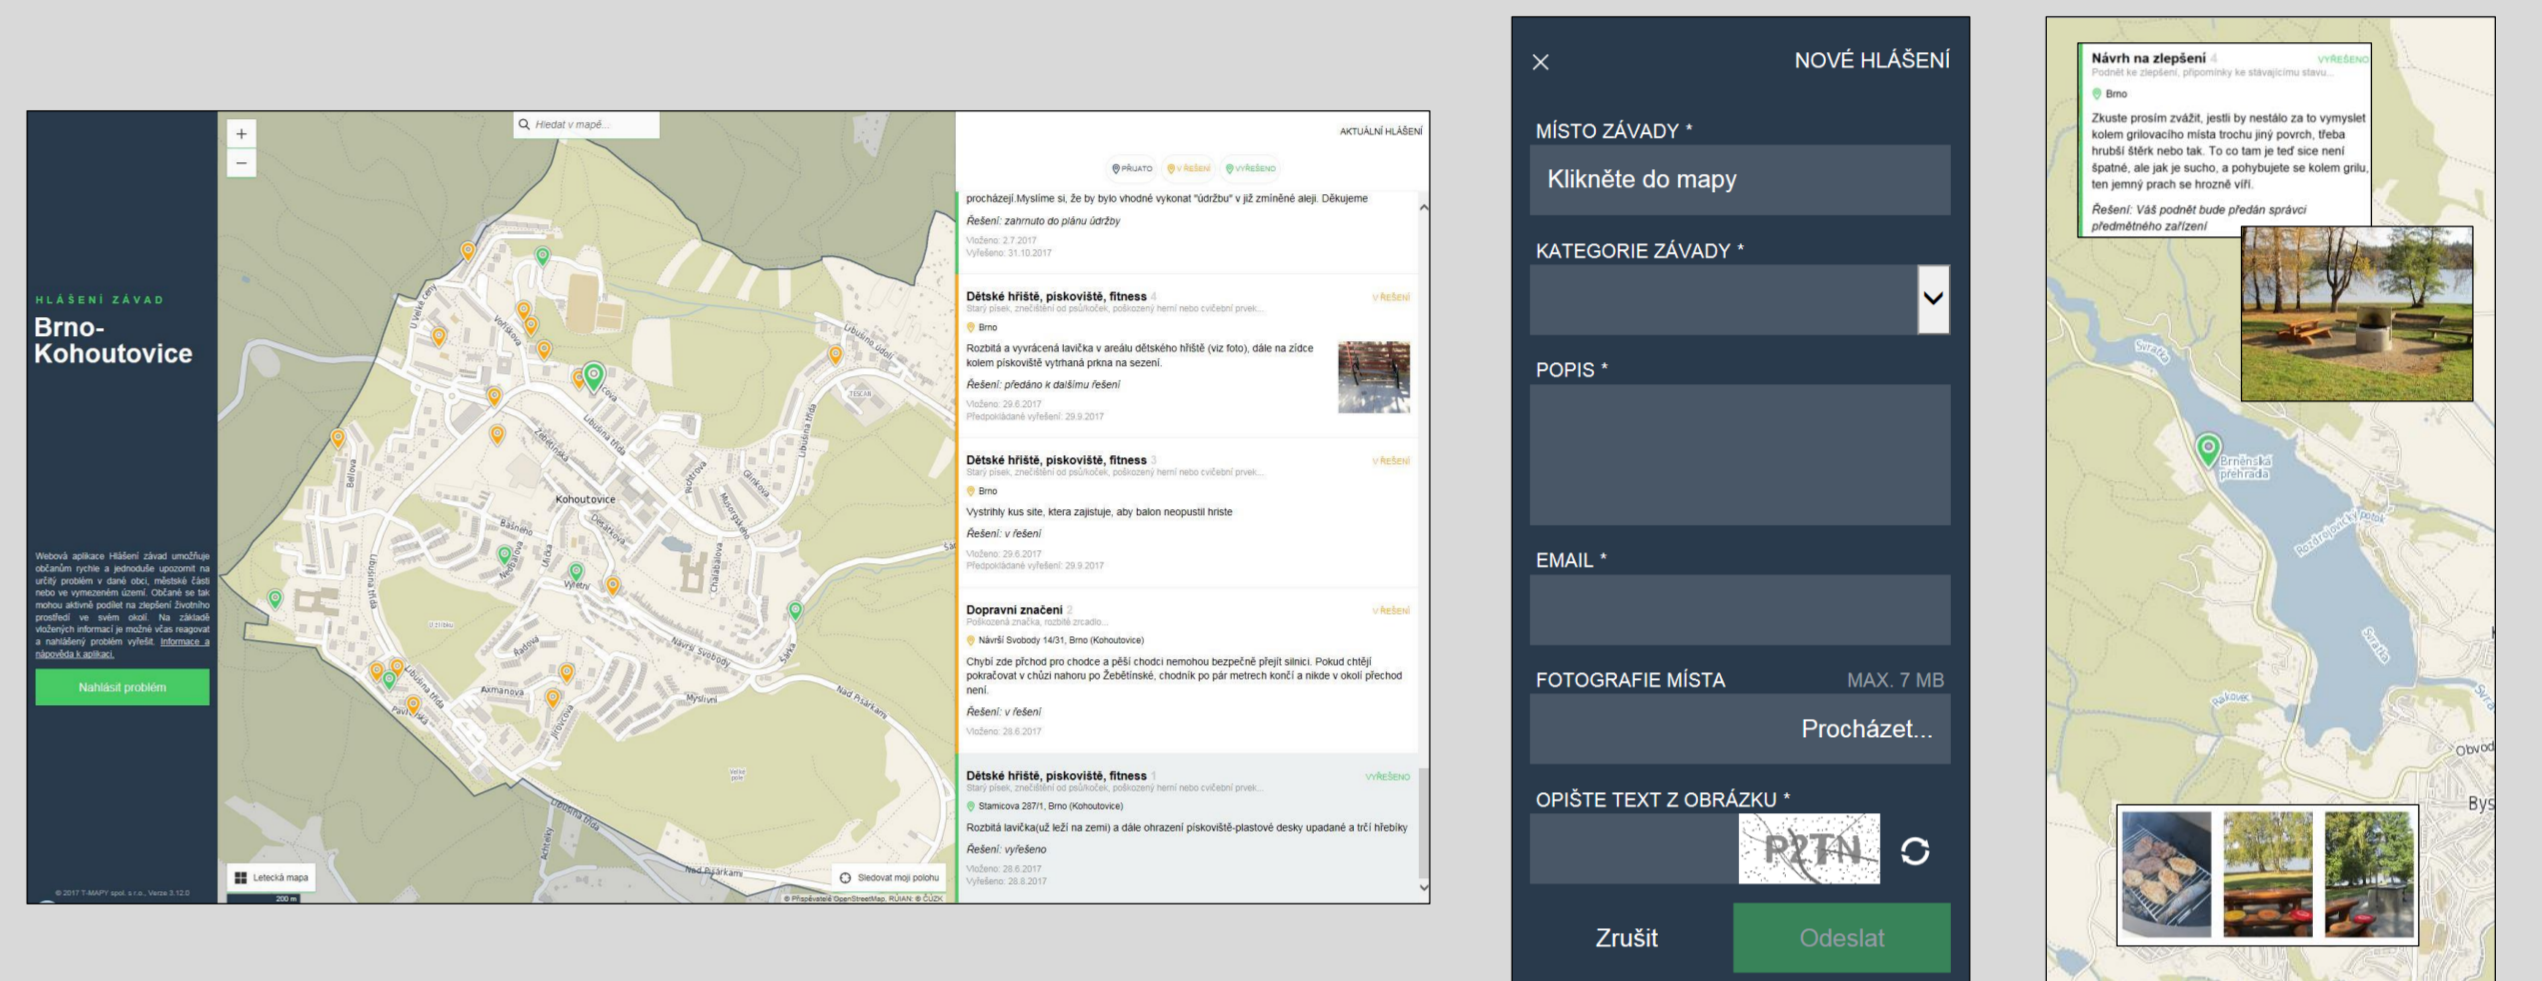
HLÁŠENÍ ZÁVAD
Brno-Kohoutovice

Webová aplikace Hlášení závad umožňuje občanům rychle a jednoduše upozornit na určitý problém v dané obci, městské části nebo ve vymezeném území. Občané se tak mohou aktivně podílet na zlepšení životního prostředí ve svém okolí. Na základě vložených informací je možné včas reagovat a nahlášený problém vyřešit. Informace a nápověda k aplikaci.

Nahlásit problém

© 2017 T-MAPY spol. s r.o., Verze 3.12.0

+
−
Hledat v mapě...
Kohoutovice
Letecká mapa
Sledovat moji polohu
200 m

AKTUÁLNÍ HLÁŠENÍ
PŘIJATO V ŘEŠENÍ VYŘEŠENO

procházejí.Myslíme si, že by bylo vhodné vykonat "údržbu" v již zmíněné aleji. Děkujeme
Řešení: zahrnuto do plánu údržby
Vloženo: 2.7.2017
Vyřešeno: 31.10.2017

Dětské hřiště, pískoviště, fitness 4 V ŘEŠENÍ
Starý písek, znečištění od psů/koček, poškozený herní nebo cvičební prvek...
Brno
Rozbitá a vyvrácená lavička v areálu dětského hřiště (viz foto), dále na zídce kolem pískoviště vytrhaná prkna na sezení.
Řešení: předáno k dalšímu řešení
Vloženo: 29.6.2017
Předpokládané vyřešení: 29.9.2017

Dětské hřiště, pískoviště, fitness 3 V ŘEŠENÍ
Starý písek, znečištění od psů/koček, poškozený herní nebo cvičební prvek...
Brno
Vystrihly kus site, ktera zajistuje, aby balon neopustil hriste
Řešení: v řešení
Vloženo: 29.6.2017
Předpokládané vyřešení: 29.9.2017

Dopravní značení 2 V ŘEŠENÍ
Poškozená značka, rozbité zrcadlo...
Návrší Svobody 14/31, Brno (Kohoutovice)
Chybí zde přechod pro chodce a pěší chodci nemohou bezpečně přejít silnici. Pokud chtějí pokračovat v chůzi nahoru po Žebětínské, chodník po pár metrech končí a nikde v okolí přechod není.
Řešení: v řešení
Vloženo: 28.6.2017

Dětské hřiště, pískoviště, fitness 1 VYŘEŠENO
Starý písek, znečištění od psů/koček, poškozený herní nebo cvičební prvek...
Stamicova 287/1, Brno (Kohoutovice)
Rozbitá lavička(už leží na zemi) a dále ohrazení pískoviště-plastové desky upadané a trčí hřebíky
Řešení: vyřešeno
Vloženo: 28.6.2017
Vyřešeno: 28.6.2017

NOVÉ HLÁŠENÍ
MÍSTO ZÁVADY *
Klikněte do mapy
KATEGORIE ZÁVADY *
POPIS *
EMAIL *
FOTOGRAFIE MÍSTA MAX. 7 MB
Procházet...
OPIŠTE TEXT Z OBRÁZKU *
P2TN
Zrušit
Odeslat

Návrh na zlepšení 4 VYŘEŠENO
Podnět ke zlepšení, připomínky ke stávajícímu stavu...
Brno
Zkuste prosím zvážit, jestli by nestálo za to vymyslet kolem grilovacího místa trochu jiný povrch, třeba hrubší štěrk nebo tak. To co tam je teď sice není špatné, ale jak je sucho, a pohybujete se kolem grilu, ten jemný prach se hrozně víří.
Řešení: Váš podnět bude předán správci předmětného zařízení
Svratka
Brněnská přehrada
Rozdrojovický potok
Svratka
Obvod
Bys